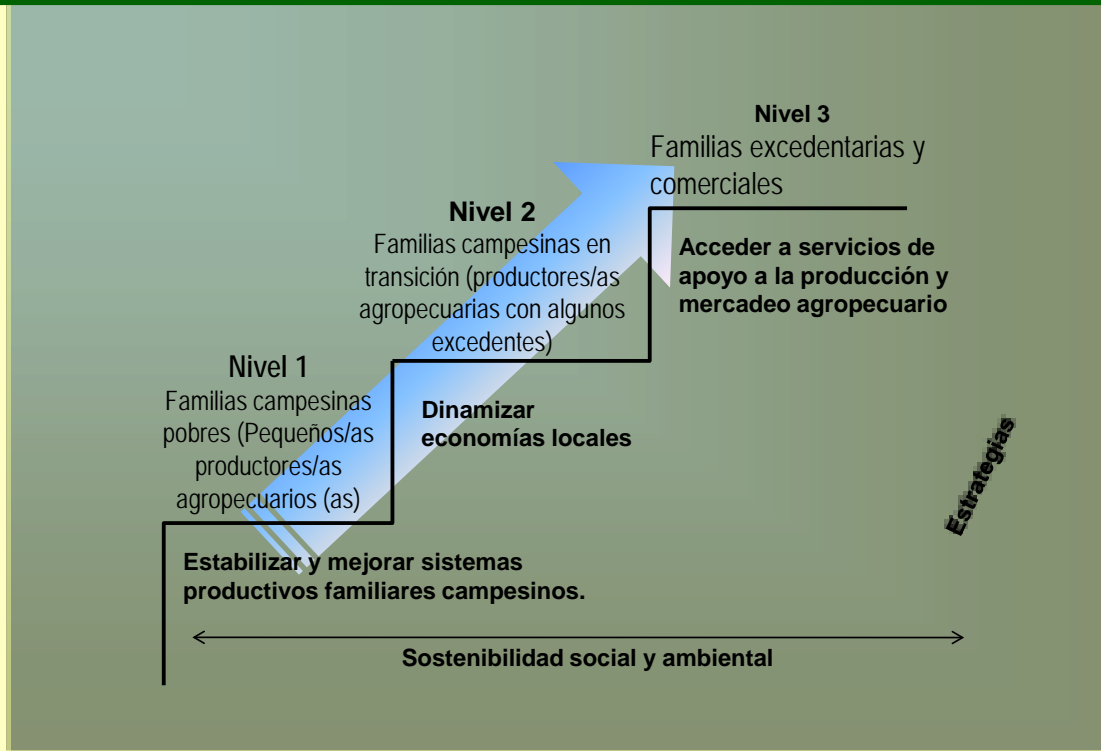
Nivel 3
Familias excedentarias y comerciales

Nivel 2
Familias campesinas en transición (productores/as agropecuarias con algunos excedentes)

Acceder a servicios de apoyo a la producción y mercadeo agropecuario

Nivel 1
Familias campesinas pobres (Pequeños/as productores/as agropecuarios (as)

Dinamizar economías locales

Estrategias

Estabilizar y mejorar sistemas productivos familiares campesinos.

Sostenibilidad social y ambiental